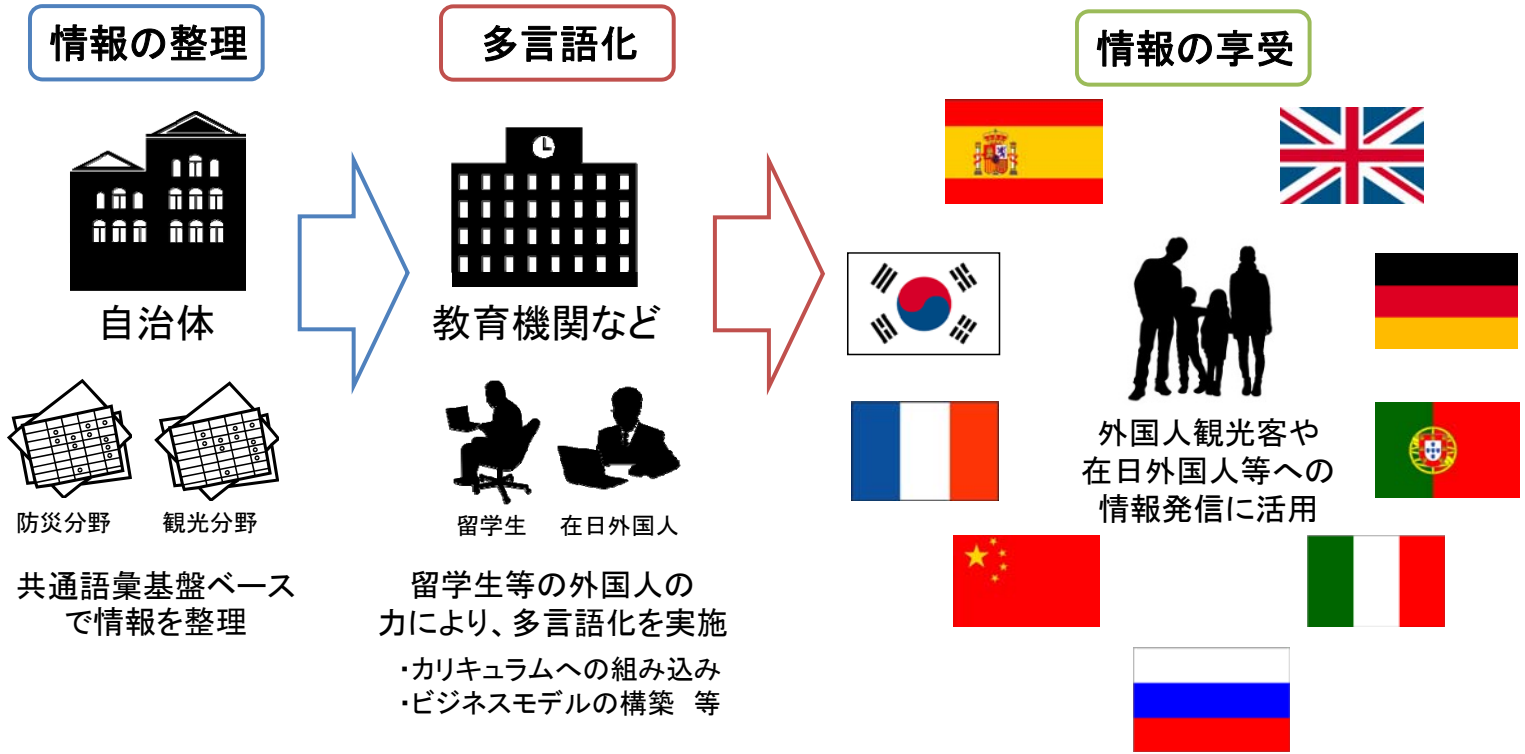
情報の整理

自治体

防災分野　観光分野

共通語彙基盤ベースで情報を整理

多言語化

教育機関など

留学生　在日外国人

留学生等の外国人の力により、多言語化を実施

・カリキュラムへの組み込み
・ビジネスモデルの構築　等

情報の享受

外国人観光客や在日外国人等への情報発信に活用